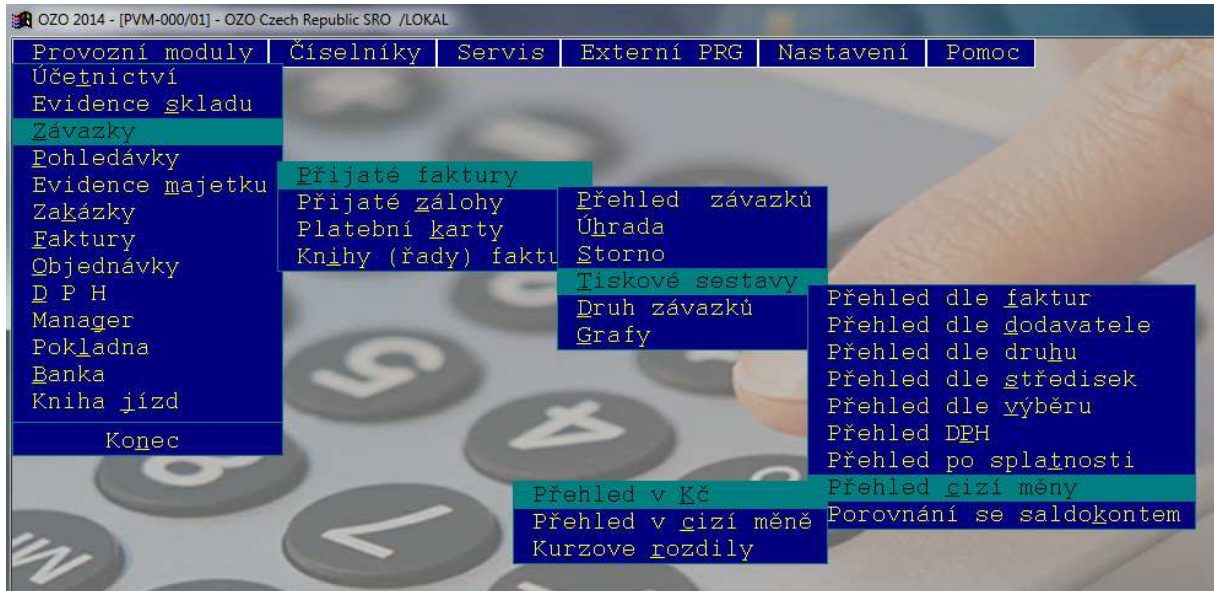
OZO 2014 - [PVM-000/01] - OZO Czech Republic SRO /LOKAL

Provozní moduly | Číselníky | Servis | Externí PRG | Nastavení | Pomoc

Účetnictví
Evidence skladu
Závazky
Pohledávky
Evidence majetku
Zakázky
Faktury
Objednávky
D P H
Manager
Pokladna
Banka
Kniha jízd
Konec

Přijaté faktury
Přijaté zálohy
Platební karty
Knihy (řady) faktu

Přehled závazků
Úhrada
Storno
Tiskové sestavy
Druh závazků
Grafy

Přehled dle faktur
Přehled dle dodavatele
Přehled dle druhu
Přehled dle středisek
Přehled dle výběru
Přehled DPH
Přehled po splatnosti
Přehled cizí měny
Porovnání se saldokontem

Přehled v Kč
Přehled v cizí měně
Kurzove rozdily